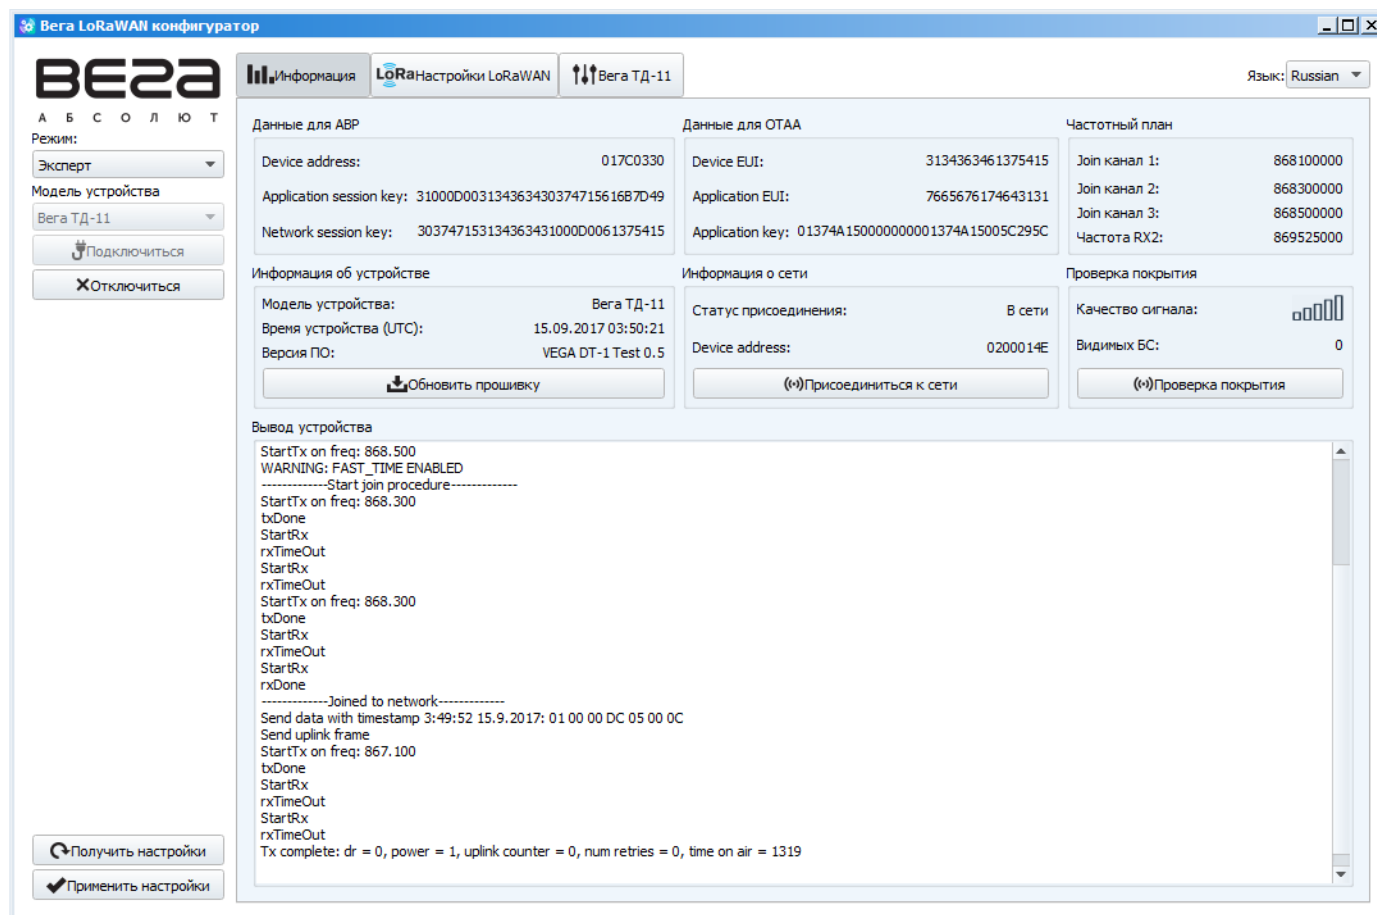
Вега LoRaWAN конфигуратор

ВЕГА
А Б С О Л Ю Т

Режим:
Эксперт
Модель устройства
Вега ТД-11
Подключиться
Отключиться

Информация
LoRa Настройки LoRaWAN
Вега ТД-11

Язык: Russian

Данные для ABP
Device address: 017C0330
Application session key: 31000D003134363430374715616B7D49
Network session key: 303747153134363431000D0061375415

Данные для OTAA
Device EUI: 3134363461375415
Application EUI: 7665676174643131
Application key: 01374A150000000001374A15005C295C

Частотный план
Join канал 1: 868100000
Join канал 2: 868300000
Join канал 3: 868500000
Частота RX2: 869525000

Информация об устройстве
Модель устройства: Вега ТД-11
Время устройства (UTC): 15.09.2017 03:50:21
Версия ПО: VEGA DT-1 Test 0.5
Обновить прошивку

Информация о сети
Статус присоединения: В сети
Device address: 0200014E
Присоединиться к сети

Проверка покрытия
Качество сигнала:
Видимых БС: 0
Проверка покрытия

Вывод устройства
StartTx on freq: 868.500
WARNING: FAST_TIME ENABLED
------------Start join procedure------------
StartTx on freq: 868.300
txDone
StartRx
rxTimeOut
StartRx
rxTimeOut
StartTx on freq: 868.300
txDone
StartRx
rxTimeOut
StartRx
rxDone
------------Joined to network------------
Send data with timestamp 3:49:52 15.9.2017: 01 00 00 DC 05 00 0C
Send uplink frame
StartTx on freq: 867.100
txDone
StartRx
rxTimeOut
StartRx
rxTimeOut
Tx complete: dr = 0, power = 1, uplink counter = 0, num retries = 0, time on air = 1319

Получить настройки
Применить настройки